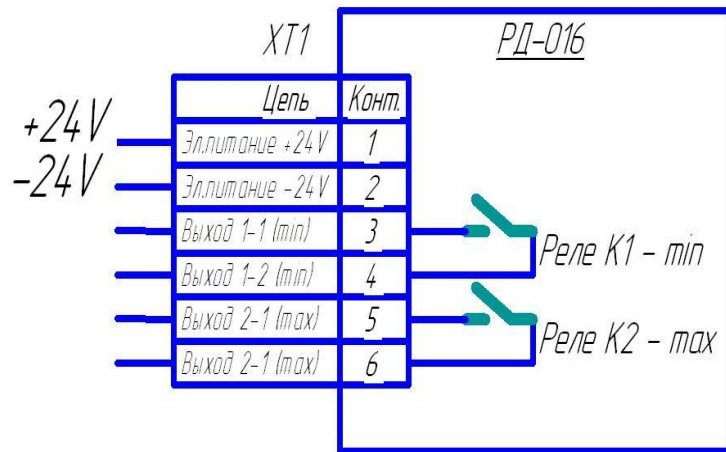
XT1

РД-016

+24V
-24V

| Цепь | Конт. |
|---|---|
| Эл.питание +24V | 1 |
| Эл.питание -24V | 2 |
| Выход 1-1 (min) | 3 |
| Выход 1-2 (min) | 4 |
| Выход 2-1 (max) | 5 |
| Выход 2-1 (max) | 6 |

Реле К1 - min

Реле К2 - max